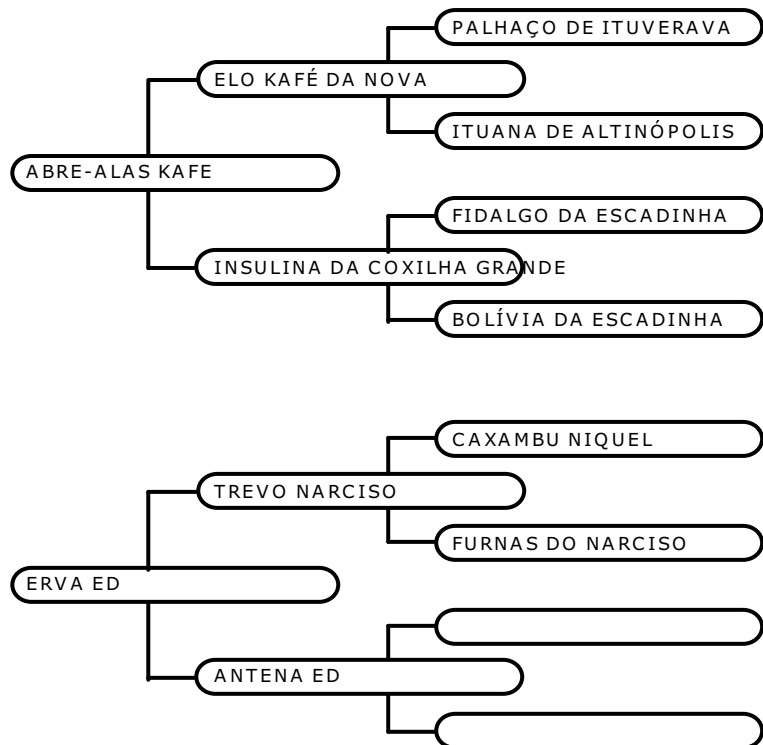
PALHAÇO DE ITUVERAVA

ELO KAFÉ DA NOVA

ITUANA DE ALTINÓPOLIS

ABRE-ALAS KAFE

FIDALGO DA ESCADINHA

INSULINA DA COXILHA GRANDE

BOLÍVIA DA ESCADINHA

CAXAMBU NIQUEL

TREVO NARCISO

FURNAS DO NARCISO

ERVA ED

ANTENA ED